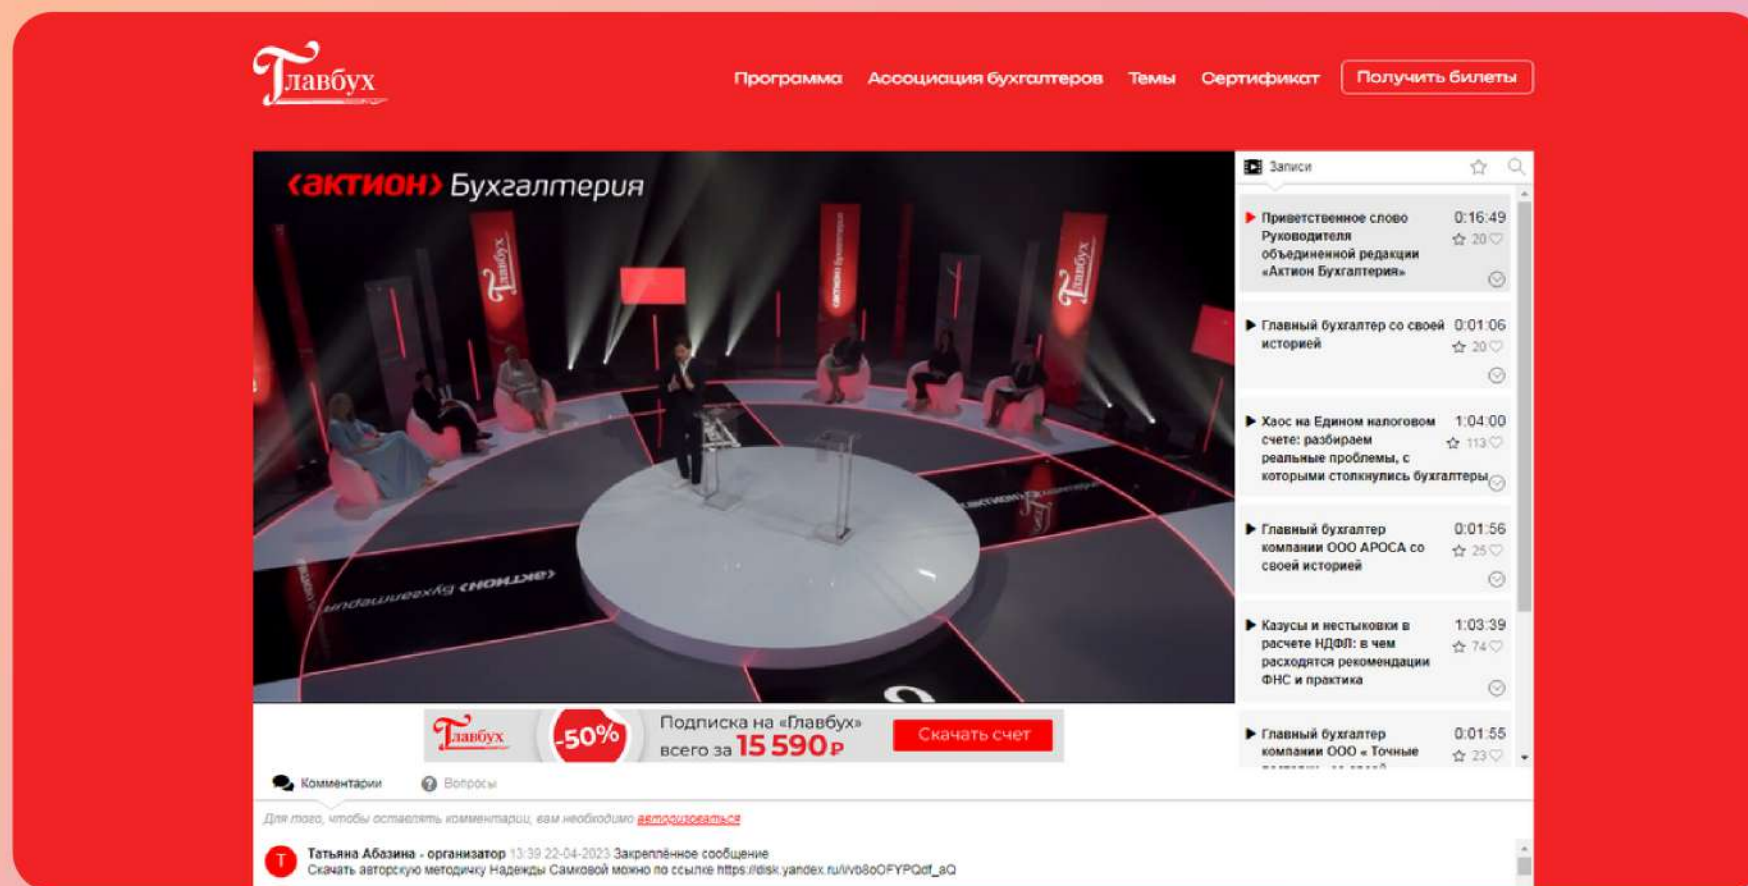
Главбух

Программа Ассоциация бухгалтеров Темы Сертификат Получить билеты

‹актион› Бухгалтерия

Записи

Приветственное слово Руководителя объединенной редакции «Актион Бухгалтерия» 0:16:49 20

Главный бухгалтер со своей историей 0:01:06 20

Хаос на Едином налоговом счете: разбираем реальные проблемы, с которыми столкнулись бухгалтеры 1:04:00 113

Главный бухгалтер компании ООО АРОСА со своей историей 0:01:56 25

Казусы и нестыковки в расчете НДФЛ: в чем расходятся рекомендации ФНС и практика 1:03:39 74

Главный бухгалтер компании ООО « Точные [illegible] 0:01:55 23

Главбух -50% Подписка на «Главбух» всего за 15 590 ₽ Скачать счет

Комментарии Вопросы

Для того, чтобы оставлять комментарии, вам необходимо авторизоваться

Т Татьяна Абазина - организатор 13:39 22-04-2023 Закреплённое сообщение
Скачать авторскую методичку Надежды Самковой можно по ссылке https://disk.yandex.ru/i/vb8oOFYPQdf_aQ